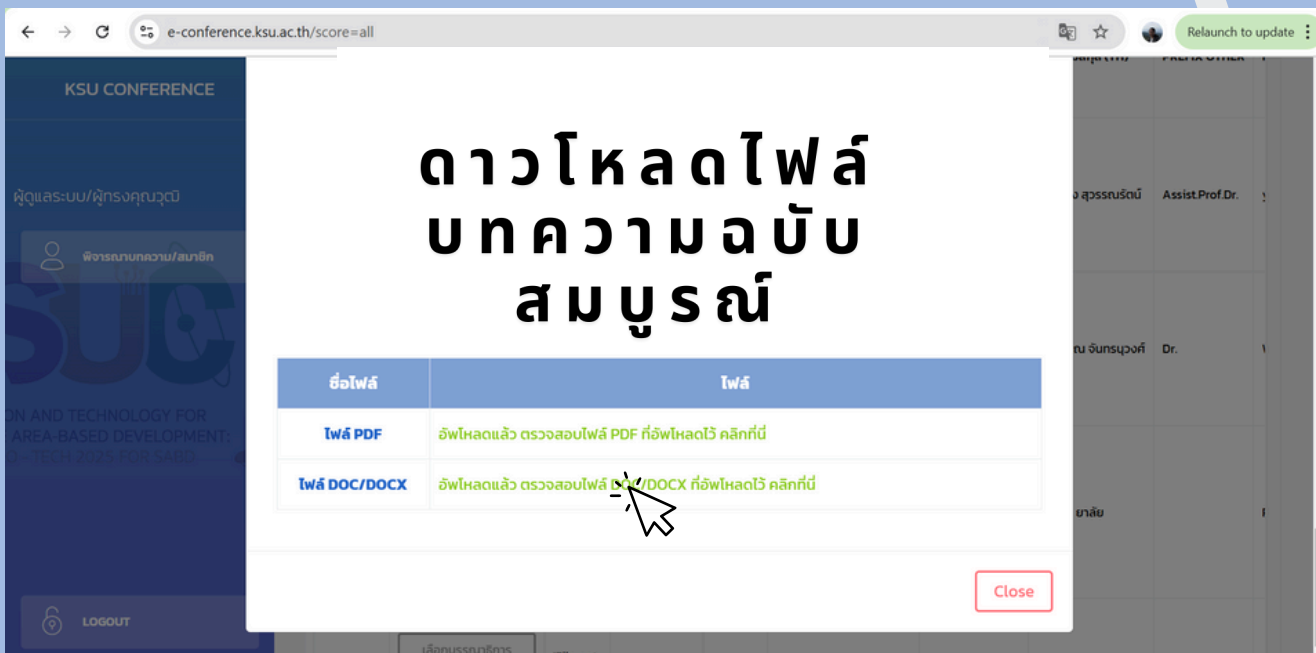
e-conference.ksu.ac.th/score=all

Relaunch to update

KSU CONFERENCE

ผู้ดูแลระบบ/ผู้ทรงคุณวุฒิ

พิจารณาบทความ/สมาชิก

ON AND TECHNOLOGY FOR AREA-BASED DEVELOPMENT: -TECH 2025 FOR SABD

LOGOUT

ดาวโหลดไฟล์
บทความฉบับ
สมบูรณ์

| ชื่อไฟล์ | ไฟล์ |
|---|---|
| ไฟล์ PDF | อัพโหลดแล้ว ตรวจสอบไฟล์ PDF ที่อัพโหลดไว้ คลิกที่นี่ |
| ไฟล์ DOC/DOCX | อัพโหลดแล้ว ตรวจสอบไฟล์ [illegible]/DOCX ที่อัพโหลดไว้ คลิกที่นี่ |

Close

PREFIX OTHER

สุวรรณรัตน์ Assist.Prof.Dr.

จันทรนวงศ์ Dr.

ยาลัย

เลือกบรรณาธิการ